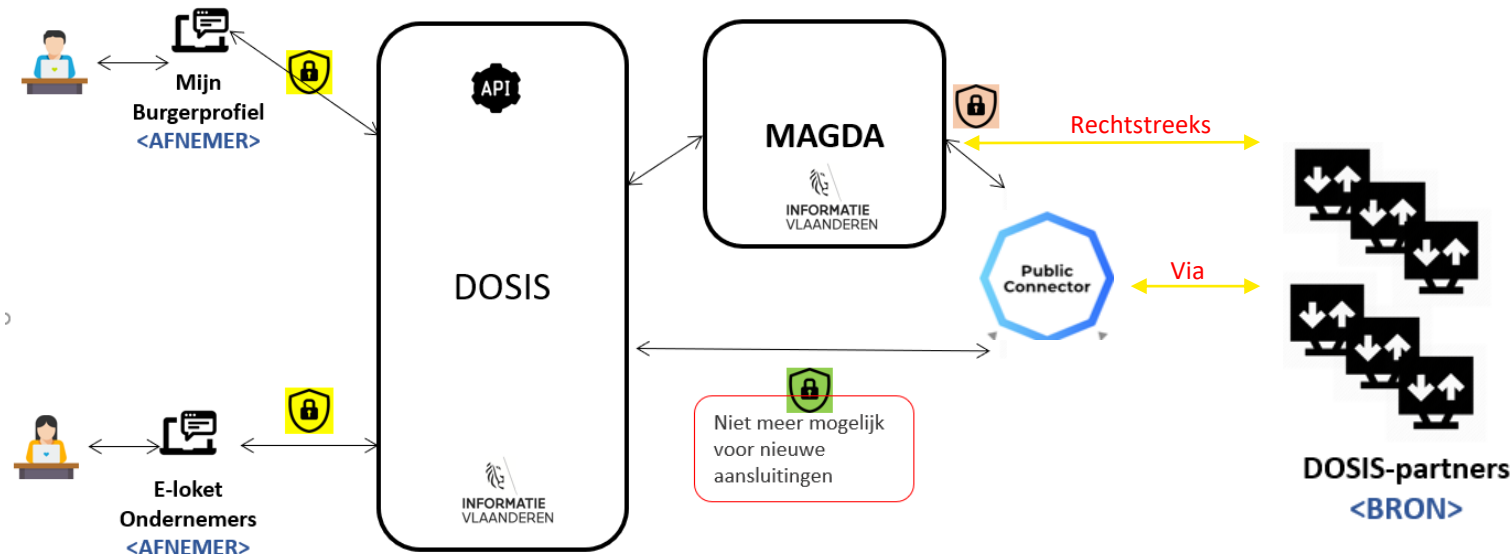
Mijn Burgerprofiel
<AFNEMER>

API

DOSIS

INFORMATIE VLAANDEREN

MAGDA

INFORMATIE VLAANDEREN

Rechtstreeks

Public Connector

Via

Niet meer mogelijk voor nieuwe aansluitingen

E-loket Ondernemers
<AFNEMER>

DOSIS-partners
<BRON>